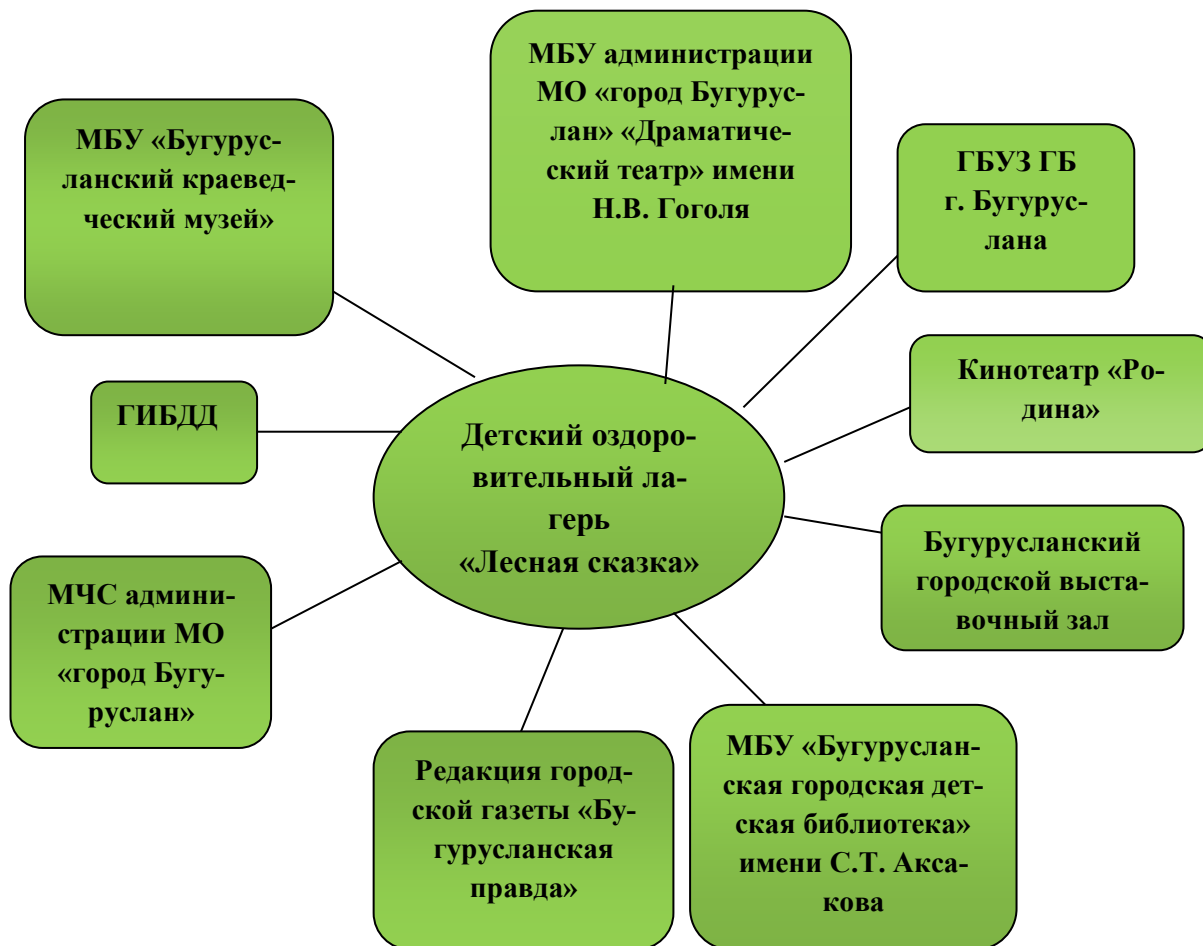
МБУ администрации МО «город Бугуруслан» «Драматический театр» имени Н.В. Гоголя

МБУ «Бугурусланский краеведческий музей»

ГБУЗ ГБ г. Бугуруслана

Кинотеатр «Родина»

ГИБДД

Детский оздоровительный лагерь «Лесная сказка»

Бугурусланский городской выставочный зал

МЧС администрации МО «город Бугуруслан»

Редакция городской газеты «Бугурусланская правда»

МБУ «Бугурусланская городская детская библиотека» имени С.Т. Аксакова